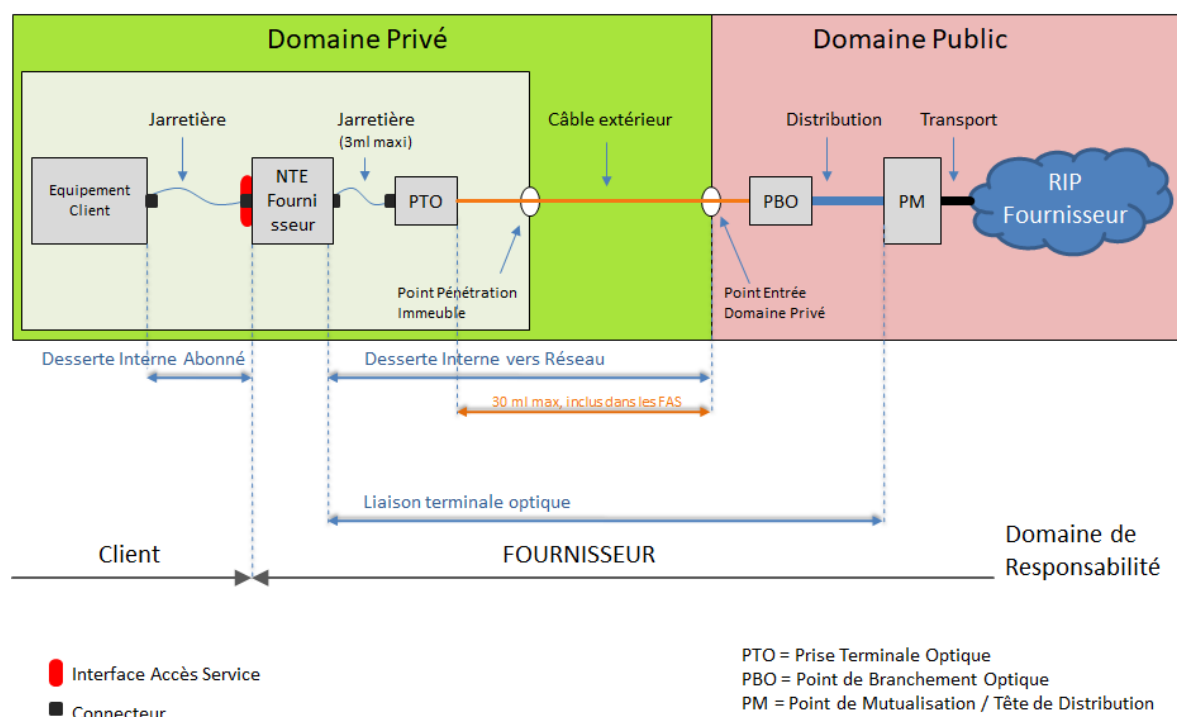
Domaine Privé

Domaine Public

Jarretière

Jarretière (3ml maxi)

Câble extérieur

Distribution

Transport

Equipement Client

NTE Fourni sseur

PTO

PBO

PM

RIP Fournisseur

Point Pénétration Immeuble

Point Entrée Domaine Privé

Desserte Interne Abonné

Desserte Interne vers Réseau

30 ml max, inclus dans les FAS

Liaison terminale optique

Client

FOURNISSEUR

Domaine de Responsabilité

Interface Accès Service

Connecteur

PTO = Prise Terminale Optique
PBO = Point de Branchement Optique
PM = Point de Mutualisation / Tête de Distribution